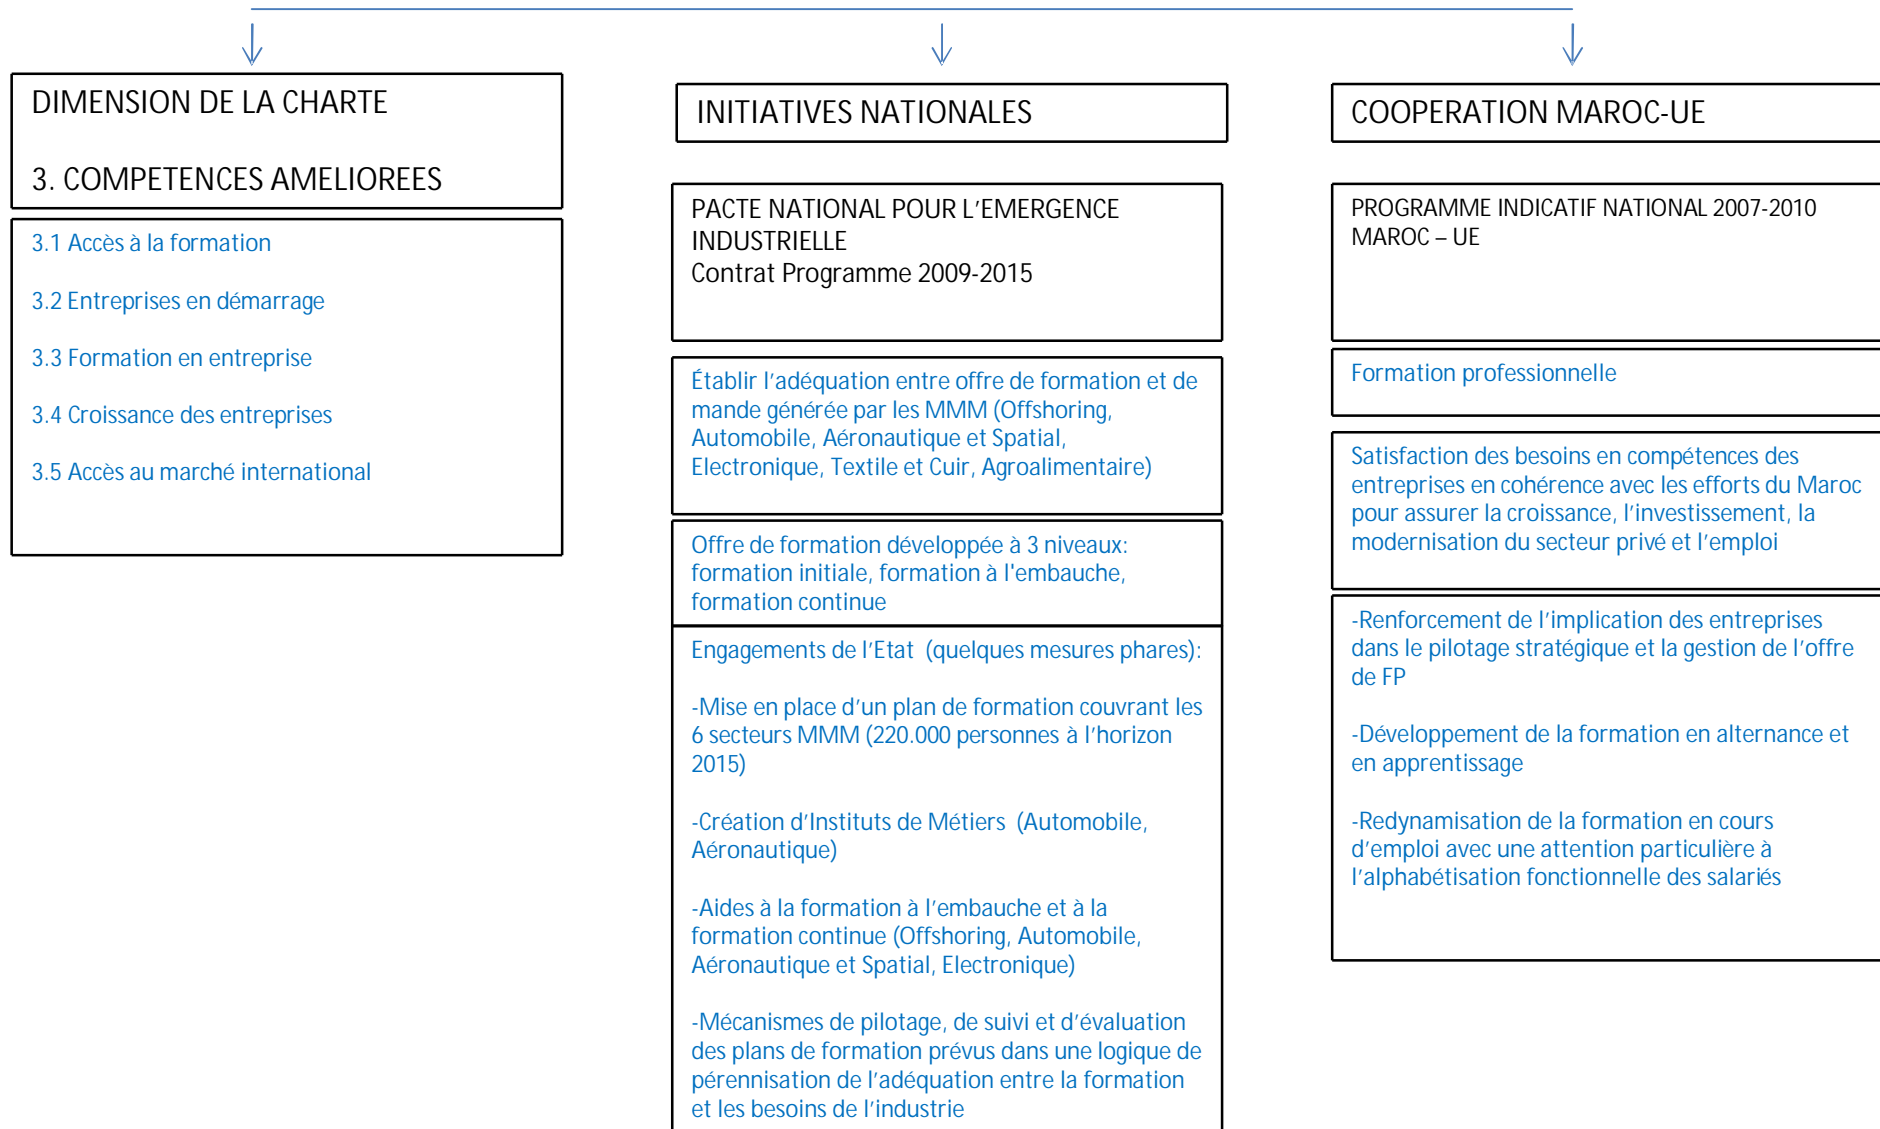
DIMENSION DE LA CHARTE

3. COMPETENCES AMELIOREES

3.1 Accès à la formation

3.2 Entreprises en démarrage

3.3 Formation en entreprise

3.4 Croissance des entreprises

3.5 Accès au marché international

INITIATIVES NATIONALES

PACTE NATIONAL POUR L'EMERGENCE INDUSTRIELLE
Contrat Programme 2009-2015

Établir l'adéquation entre offre de formation et demande générée par les MMM (Offshoring, Automobile, Aéronautique et Spatial, Electronique, Textile et Cuir, Agroalimentaire)

Offre de formation développée à 3 niveaux: formation initiale, formation à l'embauche, formation continue

Engagements de l'Etat (quelques mesures phares):

-Mise en place d'un plan de formation couvrant les 6 secteurs MMM (220.000 personnes à l'horizon 2015)

-Création d'Instituts de Métiers (Automobile, Aéronautique)

-Aides à la formation à l'embauche et à la formation continue (Offshoring, Automobile, Aéronautique et Spatial, Electronique)

-Mécanismes de pilotage, de suivi et d'évaluation des plans de formation prévus dans une logique de pérennisation de l'adéquation entre la formation et les besoins de l'industrie

COOPERATION MAROC-UE

PROGRAMME INDICATIF NATIONAL 2007-2010
MAROC – UE

Formation professionnelle

Satisfaction des besoins en compétences des entreprises en cohérence avec les efforts du Maroc pour assurer la croissance, l'investissement, la modernisation du secteur privé et l'emploi

-Renforcement de l'implication des entreprises dans le pilotage stratégique et la gestion de l'offre de FP

-Développement de la formation en alternance et en apprentissage

-Redynamisation de la formation en cours d'emploi avec une attention particulière à l'alphabétisation fonctionnelle des salariés